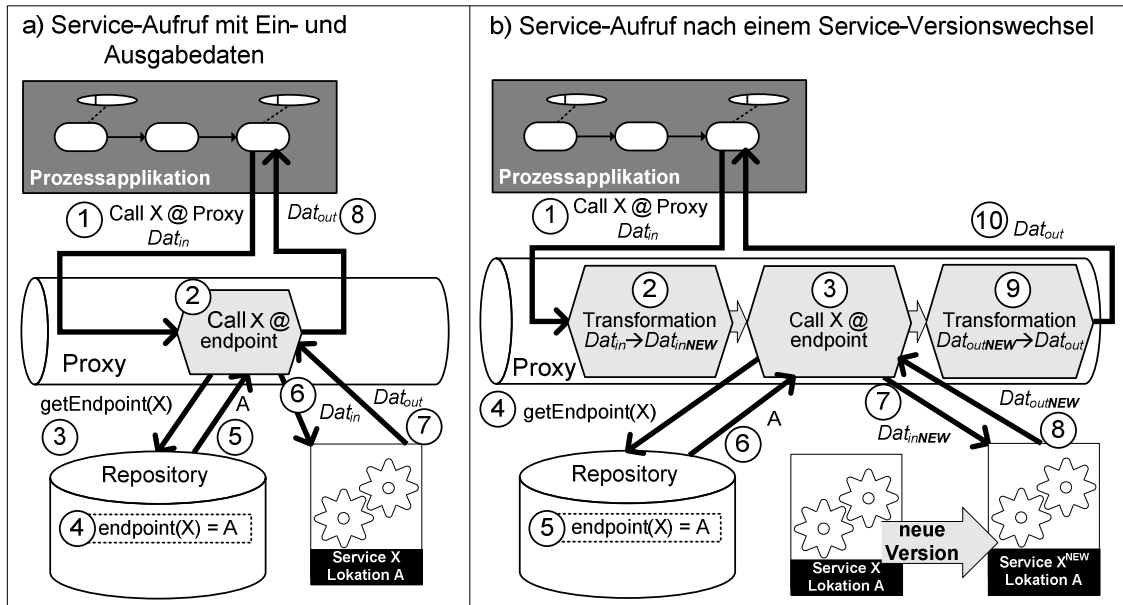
a) Service-Aufruf mit Ein- und Ausgabedaten

Prozessapplikation

1 Call X @ Proxy $Dat_{in}$

$Dat_{out}$ 8

2 Call X @ endpoint

Proxy

getEndpoint(X)

3

A

5

6 $Dat_{in}$

$Dat_{out}$

7

Repository

4 endpoint(X) = A

Service X Lokation A

b) Service-Aufruf nach einem Service-Versionswechsel

Prozessapplikation

1 Call X @ Proxy $Dat_{in}$

10 $Dat_{out}$

2 Transformation $Dat_{in}$→$Dat_{inNEW}$

3 Call X @ endpoint

9 Transformation $Dat_{outNEW}$→$Dat_{out}$

Proxy

4 getEndpoint(X)

A

6

7 $Dat_{inNEW}$

$Dat_{outNEW}$

8

Repository

5 endpoint(X) = A

Service X Lokation A

neue Version

Service X$^{NEW}$ Lokation A